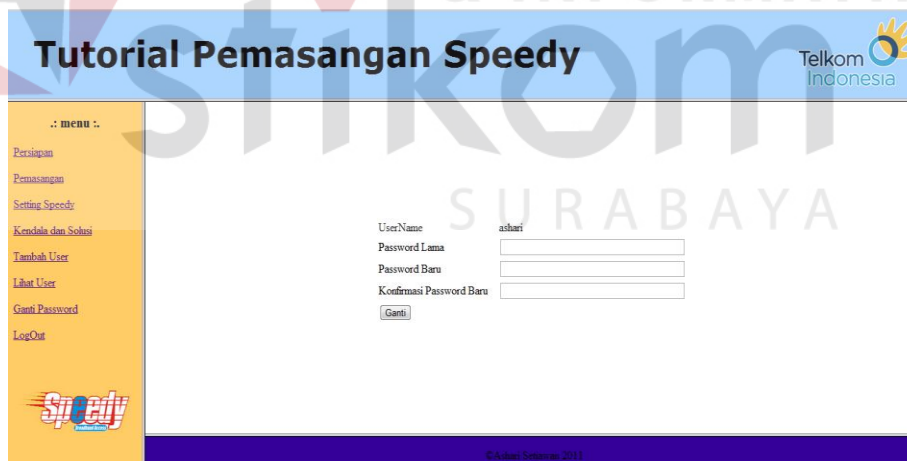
Tutorial Pemasangan Speedy

Telkom
Indonesia

stikom
SURABAYA

.: menu :.

Persiapan
Pemasangan
Setting Speedy
Kendala dan Solusi
Tambah User
Lihat User
Ganti Password
LogOut

Speedy

UserName ashari
Password Lama
Password Baru
Konfirmasi Password Baru
Ganti

©Ashari Setiawan 2013